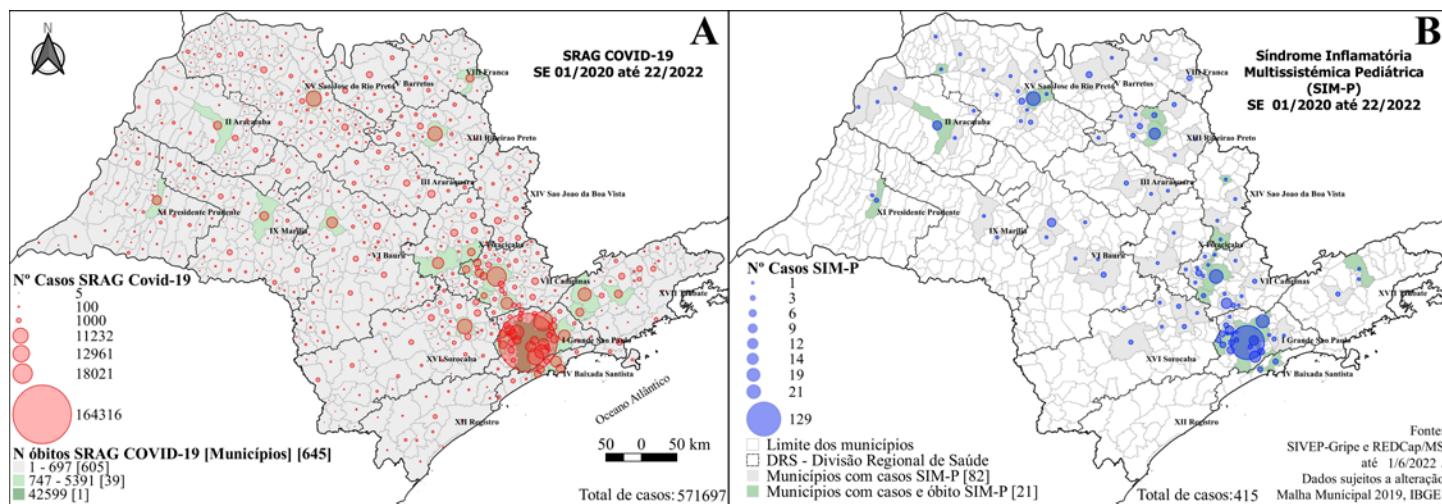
N

A

SRAG COVID-19
SE 01/2020 até 22/2022

XV São José do Rio Preto
V Barretos
VIII Franca
II Araçatuba
XIII Ribeirão Preto
III Araraquara
XIV São João da Boa Vista
XI Presidente Prudente
IX Marília
VI Bauru
X Piracicaba
VII Campinas
XVII Taubaté
I Grande São Paulo
XVI Sorocaba
IV Baixada Santista
XII Registro
Oceano Atlântico

Nº Casos SRAG Covid-19
5
100
1000
11232
12961
18021
164316

N óbitos SRAG COVID-19 [Municípios] [645]
1 - 697 [605]
747 - 5391 [39]
42599 [1]

50 0 50 km

Total de casos: 571697

B

Síndrome Inflamatória
Multissistémica Pediátrica
(SIM-P)
SE 01/2020 até 22/2022

XV São José do Rio Preto
V Barretos
VIII Franca
II Araçatuba
XIII Ribeirão Preto
III Araraquara
XIV São João da Boa Vista
XI Presidente Prudente
IX Marília
VI Bauru
X Piracicaba
VII Campinas
XVII Taubaté
I Grande São Paulo
XVI Sorocaba
IV Baixada Santista
XII Registro

Nº Casos SIM-P
1
3
6
9
12
14
19
21
129

Limite dos municípios
DRS - Divisão Regional de Saúde
Municípios com casos SIM-P [82]
Municípios com casos e óbito SIM-P [21]

Total de casos:415

Fonte
SIVEP-Gripe e REDCap/MS
até 1/6/2022
Dados sujeitos a alteração
Malha Municipal 2019, IBGE